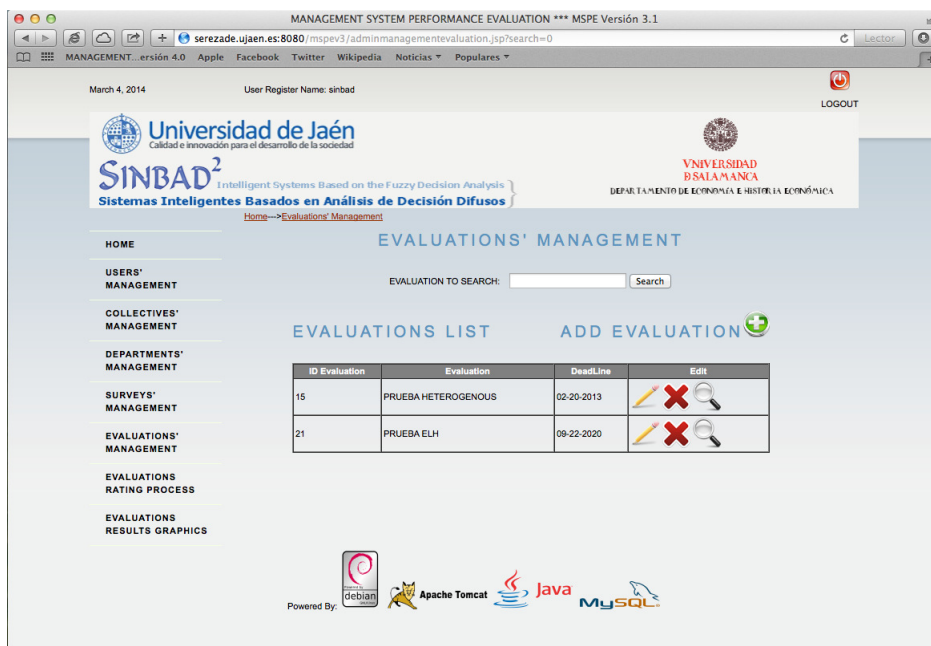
MANAGEMENT SYSTEM PERFORMANCE EVALUATION *** MSPE Versión 3.1

serezade.ujaen.es:8080/mspev3/adminmanagementevaluation.jsp?search=0

Lector

MANAGEMENT...ersión 4.0 Apple Facebook Twitter Wikipedia Noticias ▾ Populares ▾

March 4, 2014

User Register Name: sinbad

LOGOUT

Universidad de Jaén
Calidad e innovación para el desarrollo de la sociedad

SINBAD$^2$ Intelligent Systems Based on the Fuzzy Decision Analysis
Sistemas Inteligentes Basados en Análisis de Decisión Difusos

VNIVERSIDAD
DSALAMANCA
DEPARTAMENTO DE ECONOMÍA E HISTORIA ECONÓMICA

Home--->Evaluations' Management

HOME

USERS' MANAGEMENT

COLLECTIVES' MANAGEMENT

DEPARTMENTS' MANAGEMENT

SURVEYS' MANAGEMENT

EVALUATIONS' MANAGEMENT

EVALUATIONS RATING PROCESS

EVALUATIONS RESULTS GRAPHICS

EVALUATIONS' MANAGEMENT

EVALUATION TO SEARCH: Search

EVALUATIONS LIST

ADD EVALUATION

| ID Evaluation | Evaluation | DeadLine | Edit |
|---|---|---|---|
| 15 | PRUEBA HETEROGENOUS | 02-20-2013 | |
| 21 | PRUEBA ELH | 09-22-2020 | |

Powered By:

debian

Apache Tomcat

Java

MySQL